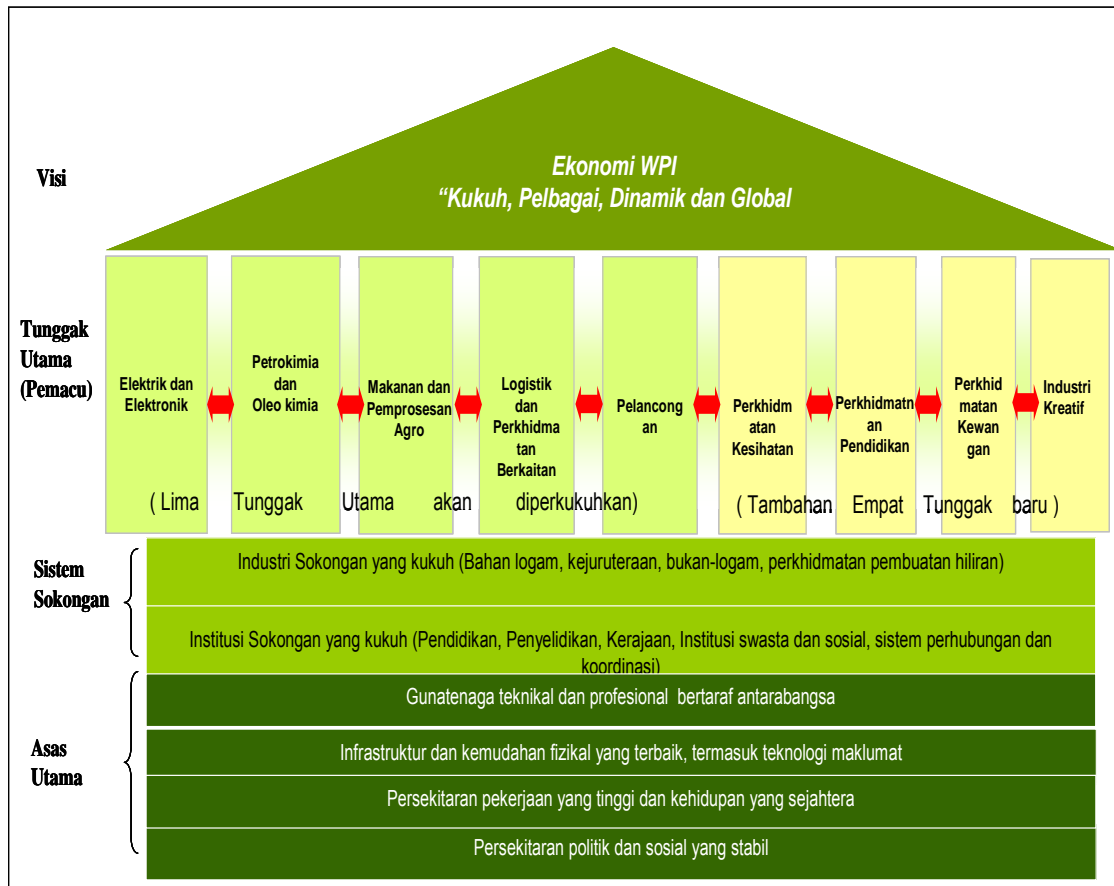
Visi

Ekonomi WPI
“Kukuh, Pelbagai, Dinamik dan Global

Tunggak Utama (Pemacu)

Elektrik dan Elektronik

Petrokimia dan Oleo kimia

Makanan dan Pemprosesan Agro

Logistik dan Perkhidmatan Berkaitan

Pelancongan

Perkhidmatan Kesihatan

Perkhidmatnan Pendidikan

Perkhidmatan Kewangan

Industri Kreatif

( Lima Tunggak Utama akan diperkukuhkan)

( Tambahan Empat Tunggak baru )

Sistem Sokongan

Industri Sokongan yang kukuh (Bahan logam, kejuruteraan, bukan-logam, perkhidmatan pembuatan hiliran)

Institusi Sokongan yang kukuh (Pendidikan, Penyelidikan, Kerajaan, Institusi swasta dan sosial, sistem perhubungan dan koordinasi)

Asas Utama

Gunatenaga teknikal dan profesional bertaraf antarabangsa

Infrastruktur dan kemudahan fizikal yang terbaik, termasuk teknologi maklumat

Persekitaran pekerjaan yang tinggi dan kehidupan yang sejahtera

Persekitaran politik dan sosial yang stabil